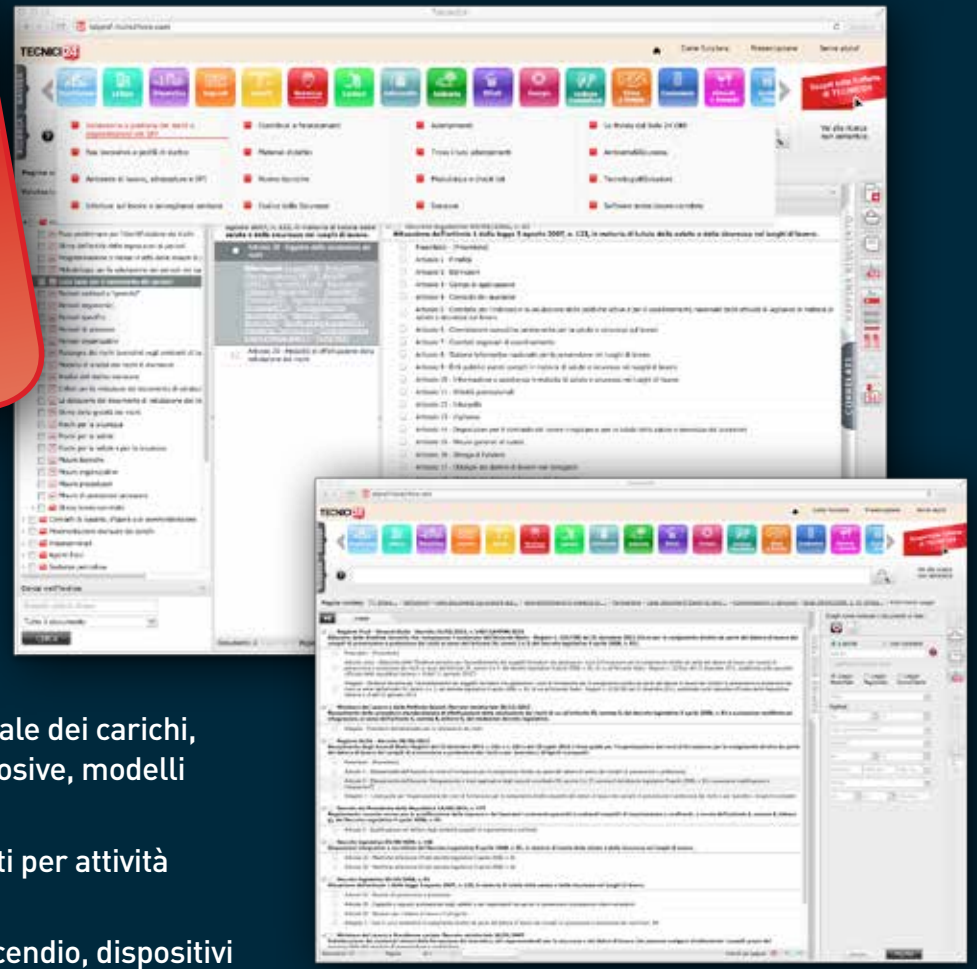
TECNICI 24

Attuazione dell'articolo 1 della legge 3 agosto 2007, n. 123, in materia di tutela della salute e della sicurezza nei luoghi di lavoro.

ale dei carichi,
osive, modelli

ti per attività

cendio, dispositivi